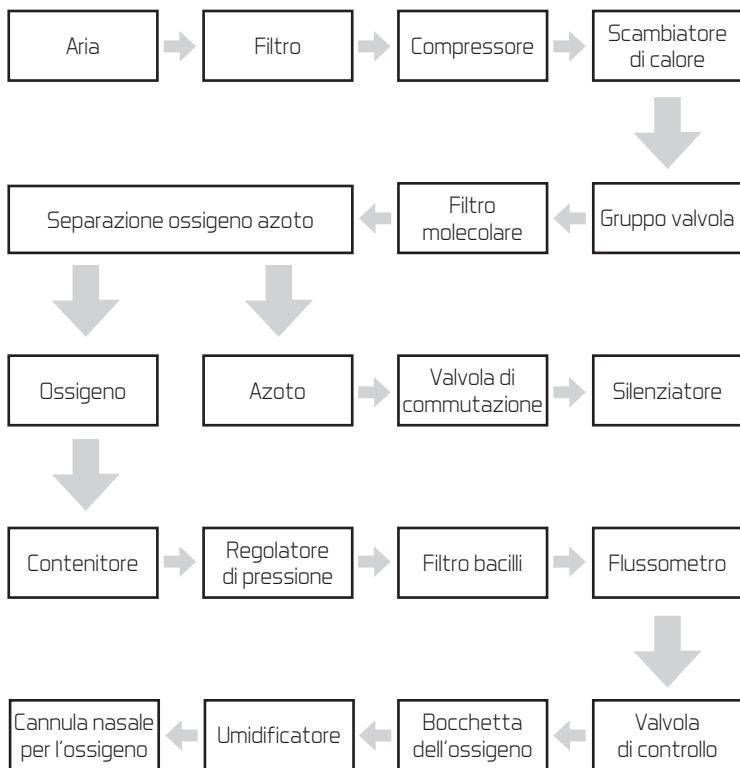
Aria

Filtro

Compressore

Scambiatore di calore

Gruppo valvola

Filtro molecolare

Separazione ossigeno azoto

Ossigeno

Azoto

Valvola di commutazione

Silenziatore

Contenitore

Regolatore di pressione

Filtro bacilli

Flussometro

Valvola di controllo

Bocchetta dell'ossigeno

Umidificatore

Cannula nasale per l'ossigeno